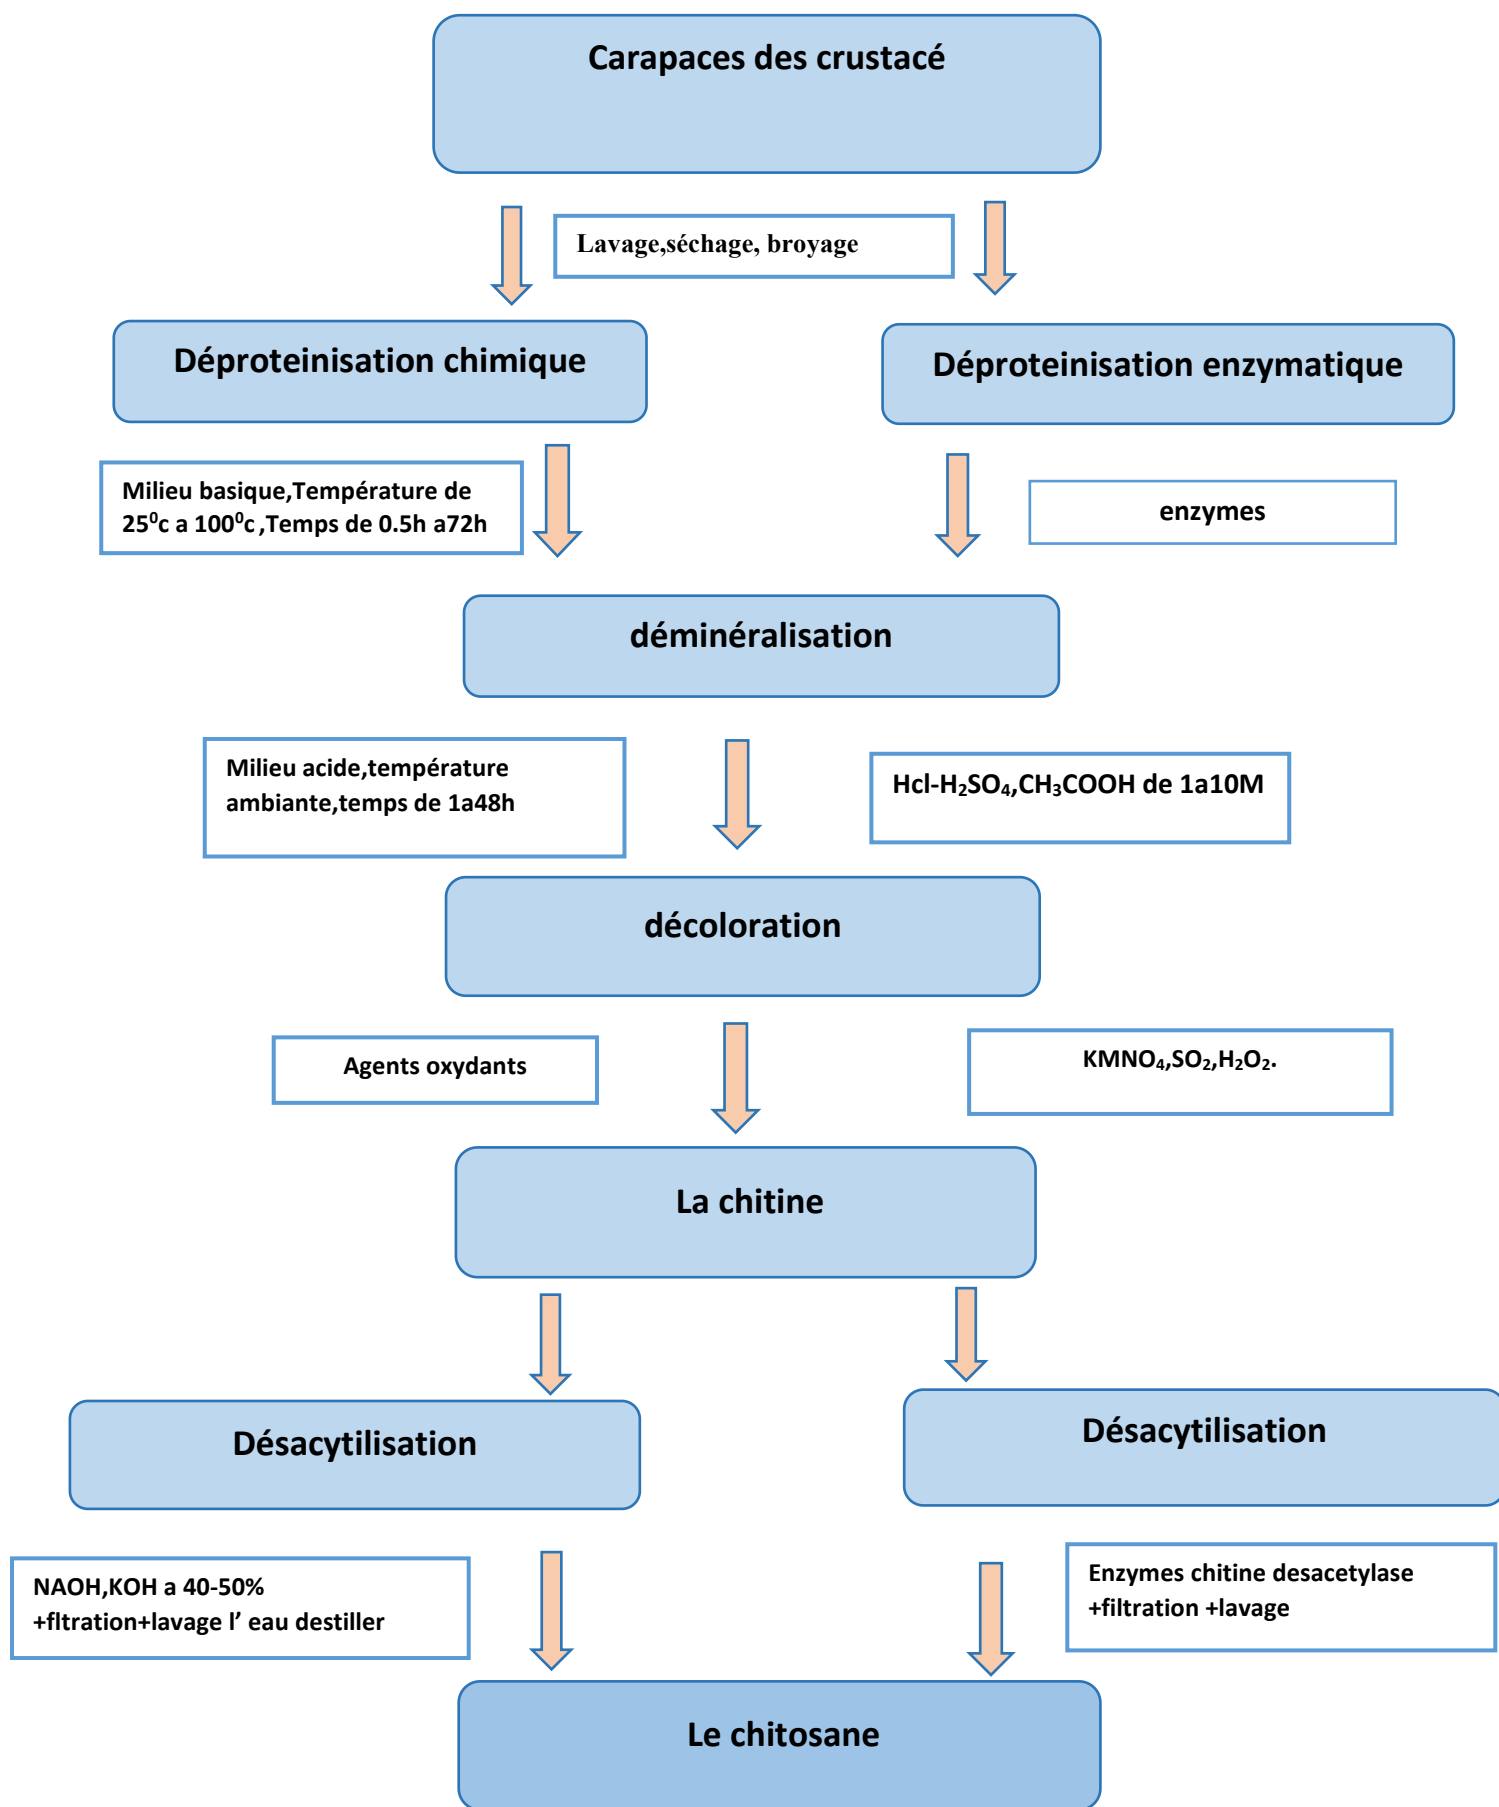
Carapaces des crustacé

Lavage,séchage, broyage

Déproteinisation chimique

Déproteinisation enzymatique

Milieu basique,Température de $25^0$c a $100^0$c ,Temps de 0.5h a72h

enzymes

déminéralisation

Milieu acide,température ambiante,temps de 1a48h

Hcl-$H_2SO_4$,$CH_3COOH$ de 1a10M

décoloration

Agents oxydants

$KMNO_4$,$SO_2$,$H_2O_2$.

La chitine

Désacytilisation

Désacytilisation

NAOH,KOH a 40-50% +fltration+lavage l' eau destiller

Enzymes chitine desacetylase +filtration +lavage

Le chitosane